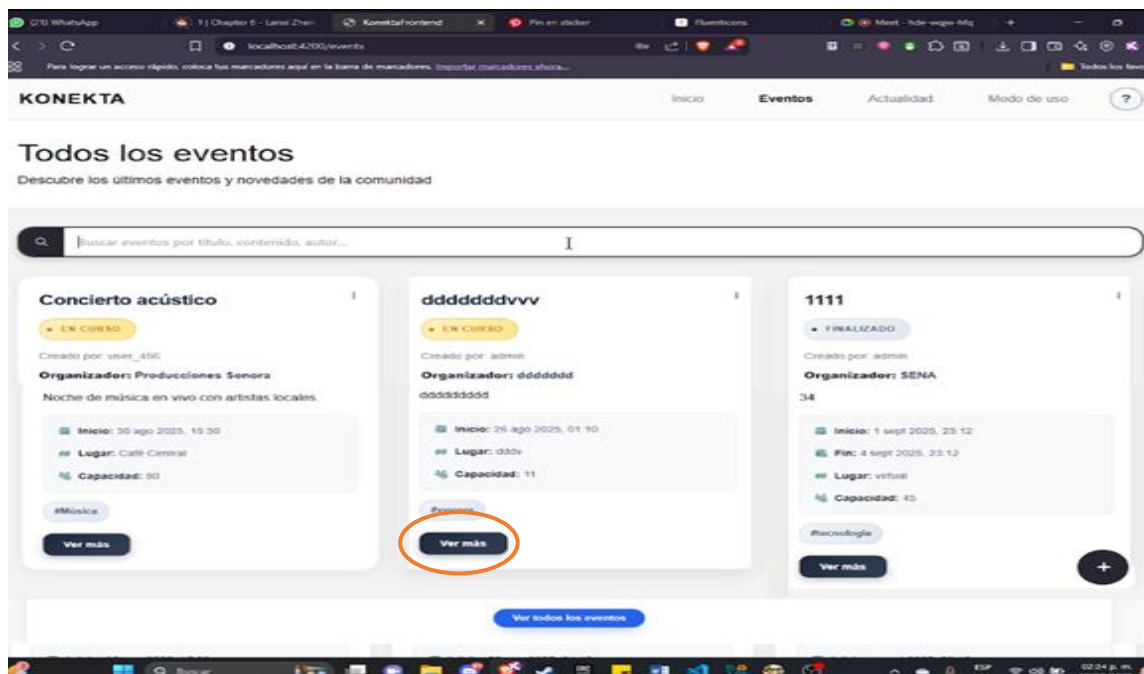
(210) WhatsApp | 3 | Chapter 6 - Lanxi Zhen | Konektafrontend | Pin en sticker | Fluenticons | Meet - hde-wqie-hhq

localhost:4200/events

Para lograr un acceso rápido, coloca tus marcadores aquí en la barra de marcadores. Importar marcadores ahora... | Todos los fav

KONEKTA

Inicio Eventos Actualidad Modo de uso ?

Todos los eventos

Descubre los últimos eventos y novedades de la comunidad

Buscar eventos por título, contenido, autor...

Concierto acústico

• EN CURSO

Creado por: user_456

Organizador: Producciones Sonora

Noche de música en vivo con artistas locales

Inicio: 30 ago 2025, 15:30

Lugar: Café Central

Capacidad: 80

#Música

Ver más

ddddddddvvv

• EN CURSO

Creado por: admin

Organizador: ddddddd

ddddddddd

Inicio: 26 ago 2025, 01:10

Lugar: dddv

Capacidad: 11

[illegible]

Ver más

1111

• FINALIZADO

Creado por: admin

Organizador: SENA

34

Inicio: 1 sept 2025, 23:12

Fin: 4 sept 2025, 23:12

Lugar: virtual

Capacidad: 45

#tecnologia

Ver más

+

Ver todos los eventos

Buscar

ESP 02:24 p. m.